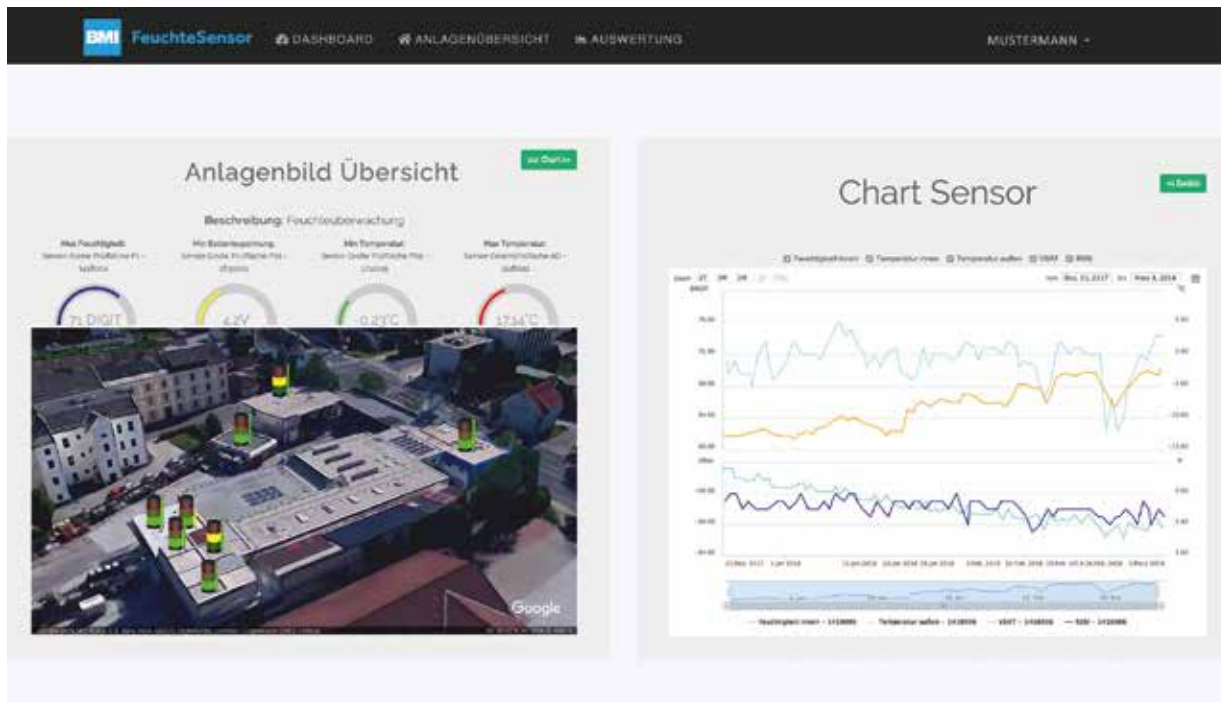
BMI FeuchteSensor DASHBOARD ANLAGENÜBERSICHT AUSWERTUNG MUSTERMANN

Anlagenbild Übersicht

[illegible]

Beschreibung: Feuchteüberwachung

Max Feuchtigkeit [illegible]

Min Batteriespannung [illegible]

Min Temperatur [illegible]

Max Temperatur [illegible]

71 DIG/T

4,2V

0,23°C

17,14°C

Google

Chart Sensor

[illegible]

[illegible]

Zoom 1T 1M 3M

von Dez 31, 2017 bis Mai 8, 2018

75.00

70.00

65.00

60.00

55.00

50.00

Google